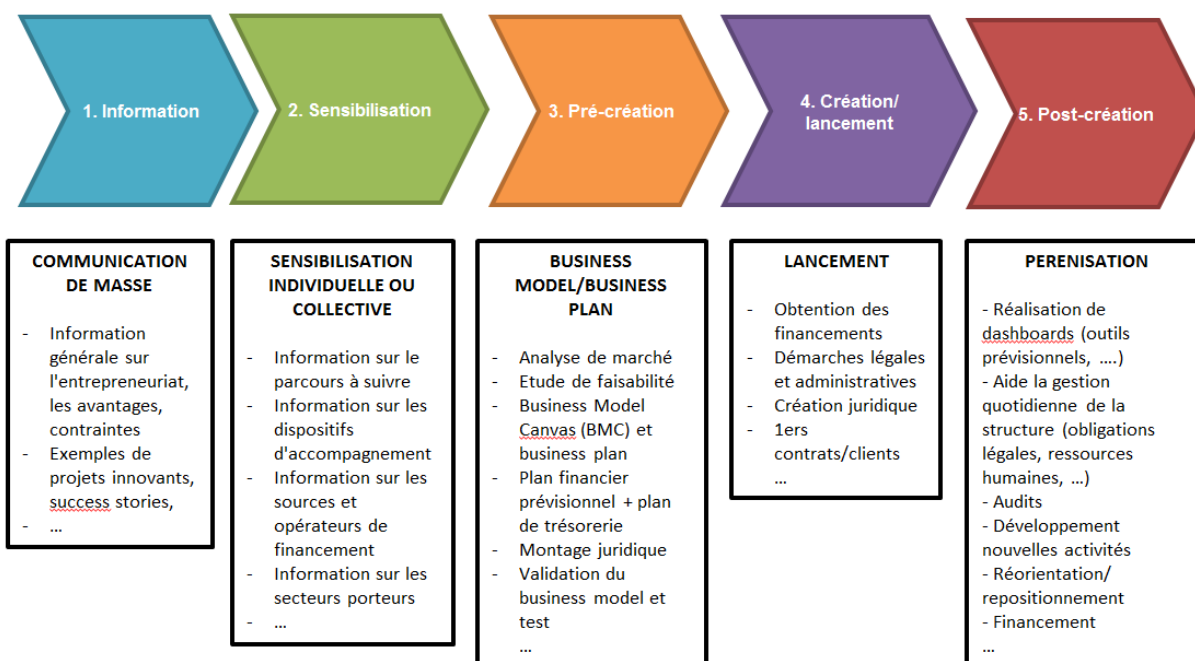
1. Information

2. Sensibilisation

3. Pré-création

4. Création/ lancement

5. Post-création

COMMUNICATION DE MASSE

- Information générale sur l'entrepreneuriat, les avantages, contraintes
- Exemples de projets innovants, success stories,
- …

SENSIBILISATION INDIVIDUELLE OU COLLECTIVE

- Information sur le parcours à suivre
- Information sur les dispositifs d'accompagnement
- Information sur les sources et opérateurs de financement
- Information sur les secteurs porteurs
- …

BUSINESS MODEL/BUSINESS PLAN

- Analyse de marché
- Etude de faisabilité
- Business Model Canvas (BMC) et business plan
- Plan financier prévisionnel + plan de trésorerie
- Montage juridique
- Validation du business model et test
- …

LANCEMENT

- Obtention des financements
- Démarches légales et administratives
- Création juridique
- 1ers contrats/clients
- …

PERENISATION

- Réalisation de dashboards (outils prévisionnels, ….)
- Aide la gestion quotidienne de la structure (obligations légales, ressources humaines, …)
- Audits
- Développement nouvelles activités
- Réorientation/ repositionnement
- Financement
- …